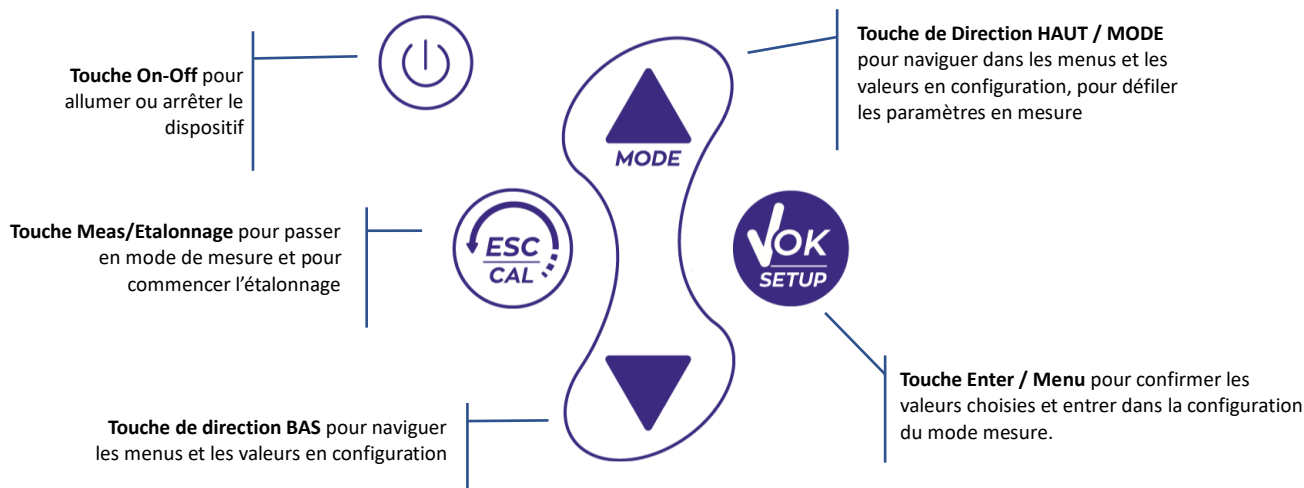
Touche On-Off pour allumer ou arrêter le dispositif

Touche de Direction HAUT / MODE pour naviguer dans les menus et les valeurs en configuration, pour défiler les paramètres en mesure

MODE

Touche Meas/Etalonnage pour passer en mode de mesure et pour commencer l'étalonnage

ESC
CAL

OK
SETUP

Touche Enter / Menu pour confirmer les valeurs choisies et entrer dans la configuration du mode mesure.

Touche de direction BAS pour naviguer les menus et les valeurs en configuration